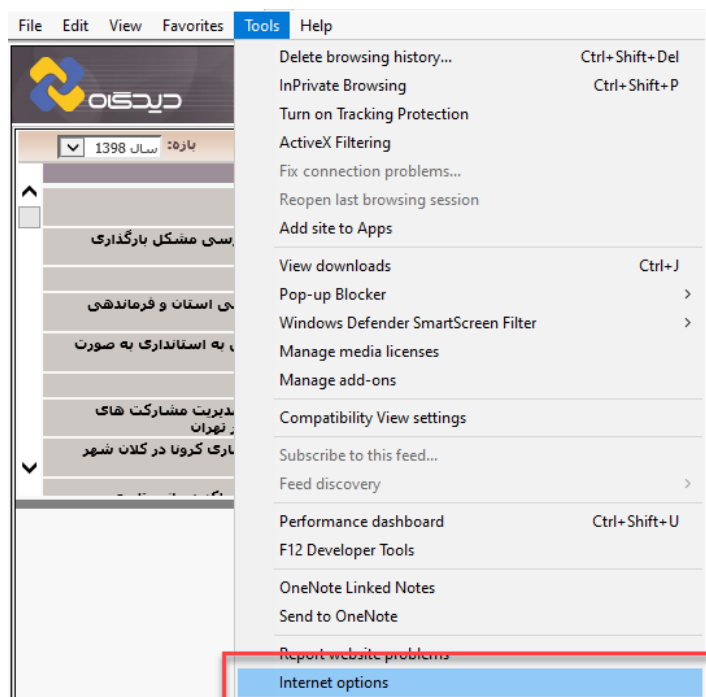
File Edit View Favorites Tools Help

دیدگاه

بازه: سال 1398

رسی مشکل بارگذاری

ی استان و فرماندهی

ی به استانداری به صورت

دیریت مشارکت های
ز تهران

اری کرونا در کلان شهر

Delete browsing history... Ctrl+Shift+Del
InPrivate Browsing Ctrl+Shift+P
Turn on Tracking Protection
ActiveX Filtering
Fix connection problems...
Reopen last browsing session
Add site to Apps
View downloads Ctrl+J
Pop-up Blocker
Windows Defender SmartScreen Filter
Manage media licenses
Manage add-ons
Compatibility View settings
Subscribe to this feed...
Feed discovery
Performance dashboard Ctrl+Shift+U
F12 Developer Tools
OneNote Linked Notes
Send to OneNote
Report website problems
Internet options